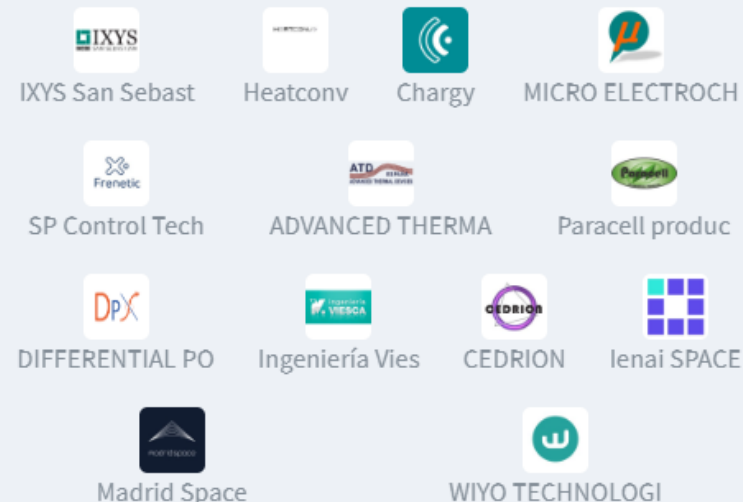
IXYS
IXYS San Sebast

HEATCONV
Heatconv

Chargy

μ
MICRO ELECTROCH

Frenetic
SP Control Tech

ATD
ADVANCED THERMA

Paracell
Paracell produc

DPX
DIFFERENTIAL PO

Ingeniería VIESCA
Ingeniería Vies

CEDRION
CEDRION

Ienai SPACE

madridspace
Madrid Space

WIYO TECHNOLOGI